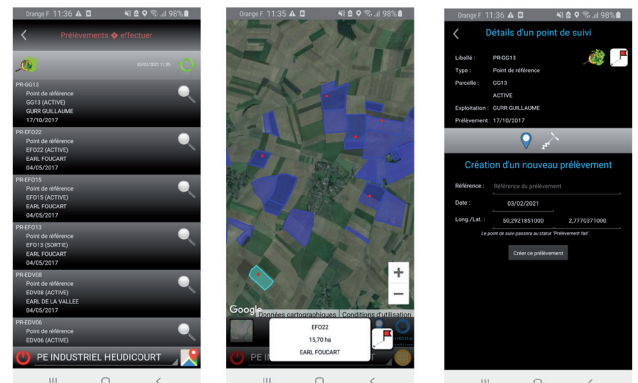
Orange F 11:36 98%

Prélèvements à effectuer

PR-GG13
Point de référence
GG13 (ACTIVE)
GURR GUILLAUME
17/10/2017

PR-EFO22
Point de référence
EFO22 (ACTIVE)
EARL FOUCART
04/05/2017

PR-EFO15
Point de référence
EFO15 (ACTIVE)
EARL FOUCART
04/05/2017

PR-EFO13
Point de référence
EFO13 (SORTIE)
EARL FOUCART
04/05/2017

PR-EDV08
Point de référence
EDV08 (ACTIVE)
EARL DE LA VALLEE
04/05/2017

PR-EDV06
Point de référence
EDV06 (ACTIVE)

PE INDUSTRIEL HEUDICOURT

Orange F 11:35 98%

Google Données cartographiques Conditions d'utilisation

EFO22
15,70 ha
EARL FOUCART

PE IN

Orange F 11:36 98%

Détails d'un point de suivi

Libellé : PR-GG13
Type : Point de référence
Parcelle : GG13
ACTIVE
Exploitation : GURR GUILLAUME
Prélèvement : 17/10/2017

Création d'un nouveau prélèvement

Référence : Référence du prélèvement
Date : 03/02/2021
Long./Lat : 50,2921851000 2,7770371000

Le point de suivi passera au statut "Prélèvement fait".

Créer ce prélèvement